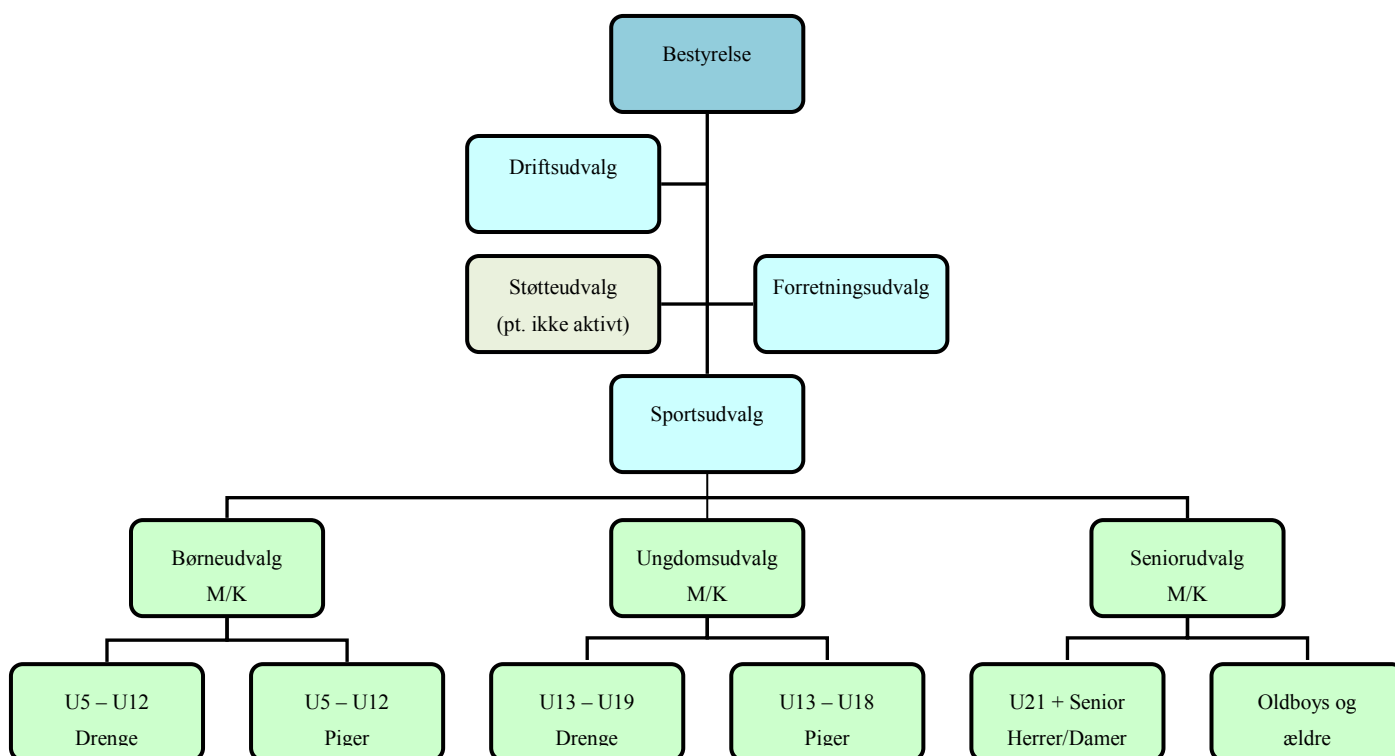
Bestyrelse

Driftsudvalg

Støtteudvalg
(pt. ikke aktivt)

Forretningsudvalg

Sportsudvalg

Børneudvalg
M/K

Ungdomsudvalg
M/K

Seniorudvalg
M/K

U5 – U12
Drenge

U5 – U12
Piger

U13 – U19
Drenge

U13 – U18
Piger

U21 + Senior
Herrer/Damer

Oldboys og
ældre